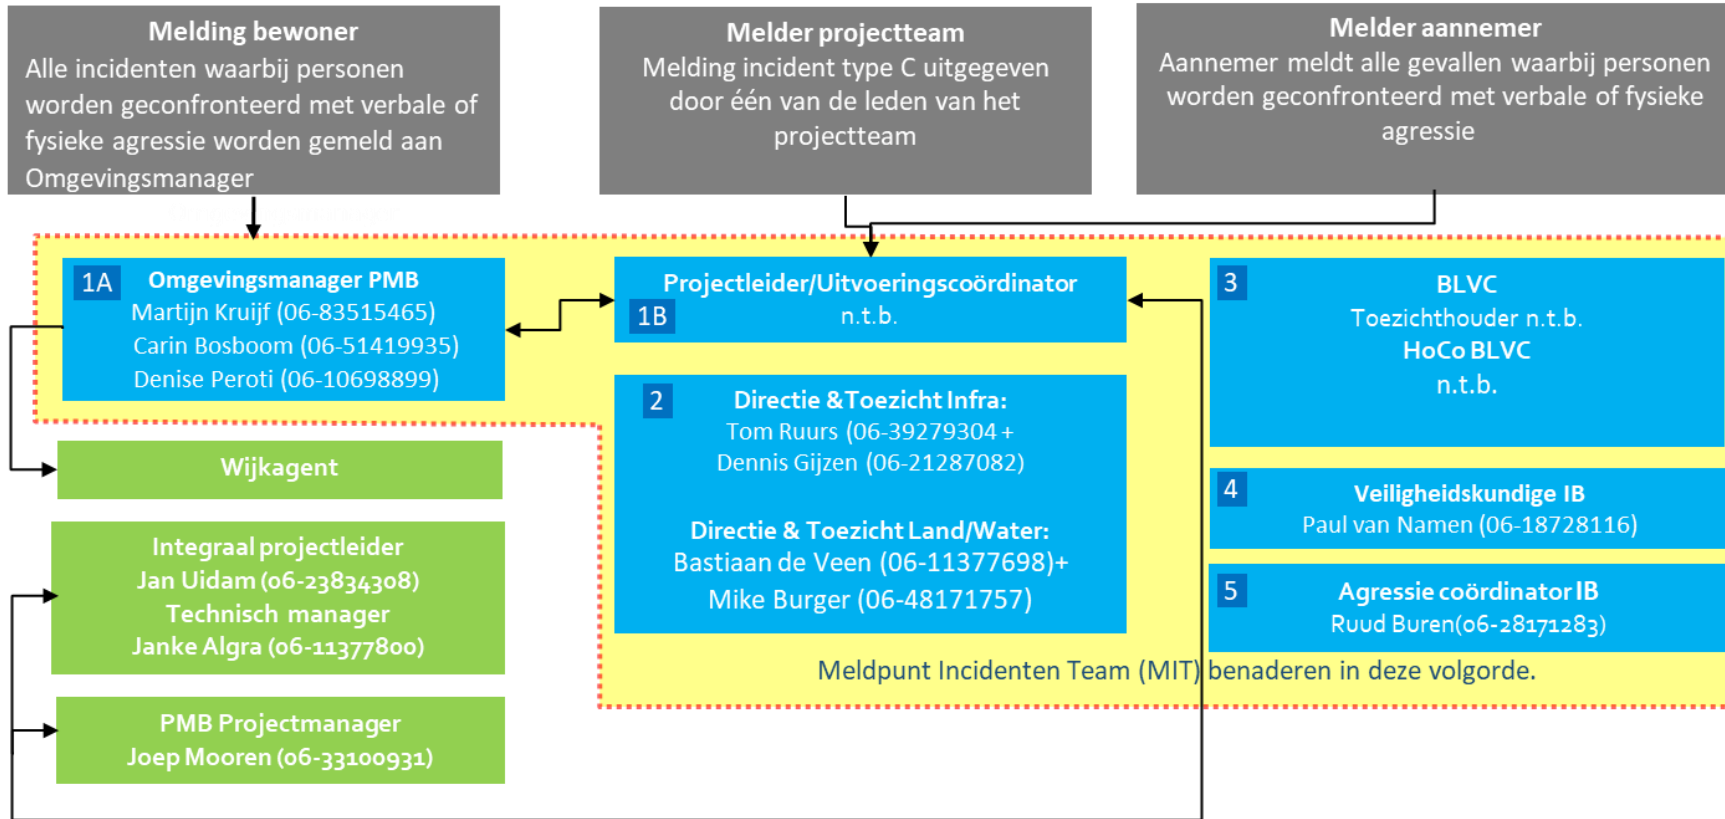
Melding bewoner
Alle incidenten waarbij personen worden geconfronteerd met verbale of fysieke agressie worden gemeld aan Omgevingsmanager

Melder projectteam
Melding incident type C uitgegeven door één van de leden van het projectteam

Melder aannemer
Aannemer meldt alle gevallen waarbij personen worden geconfronteerd met verbale of fysieke agressie

1A Omgevingsmanager PMB
Martijn Kruijf (06-83515465)
Carin Bosboom (06-51419935)
Denise Peroti (06-10698899)

Projectleider/Uitvoeringscoördinator
1B n.t.b.

3 BLVC
Toezichthouder n.t.b.
HoCo BLVC
n.t.b.

Wijkagent

2 Directie &Toezicht Infra:
Tom Ruurs (06-39279304 +
Dennis Gijzen (06-21287082)

Directie & Toezicht Land/Water:
Bastiaan de Veen (06-11377698)+
Mike Burger (06-48171757)

4 Veiligheidskundige IB
Paul van Namen (06-18728116)

Integraal projectleider
Jan Uidam (06-23834308)
Technisch manager
Janke Algra (06-11377800)

5 Agressie coördinator IB
Ruud Buren(06-28171283)

Meldpunt Incidenten Team (MIT) benaderen in deze volgorde.

PMB Projectmanager
Joep Mooren (06-33100931)